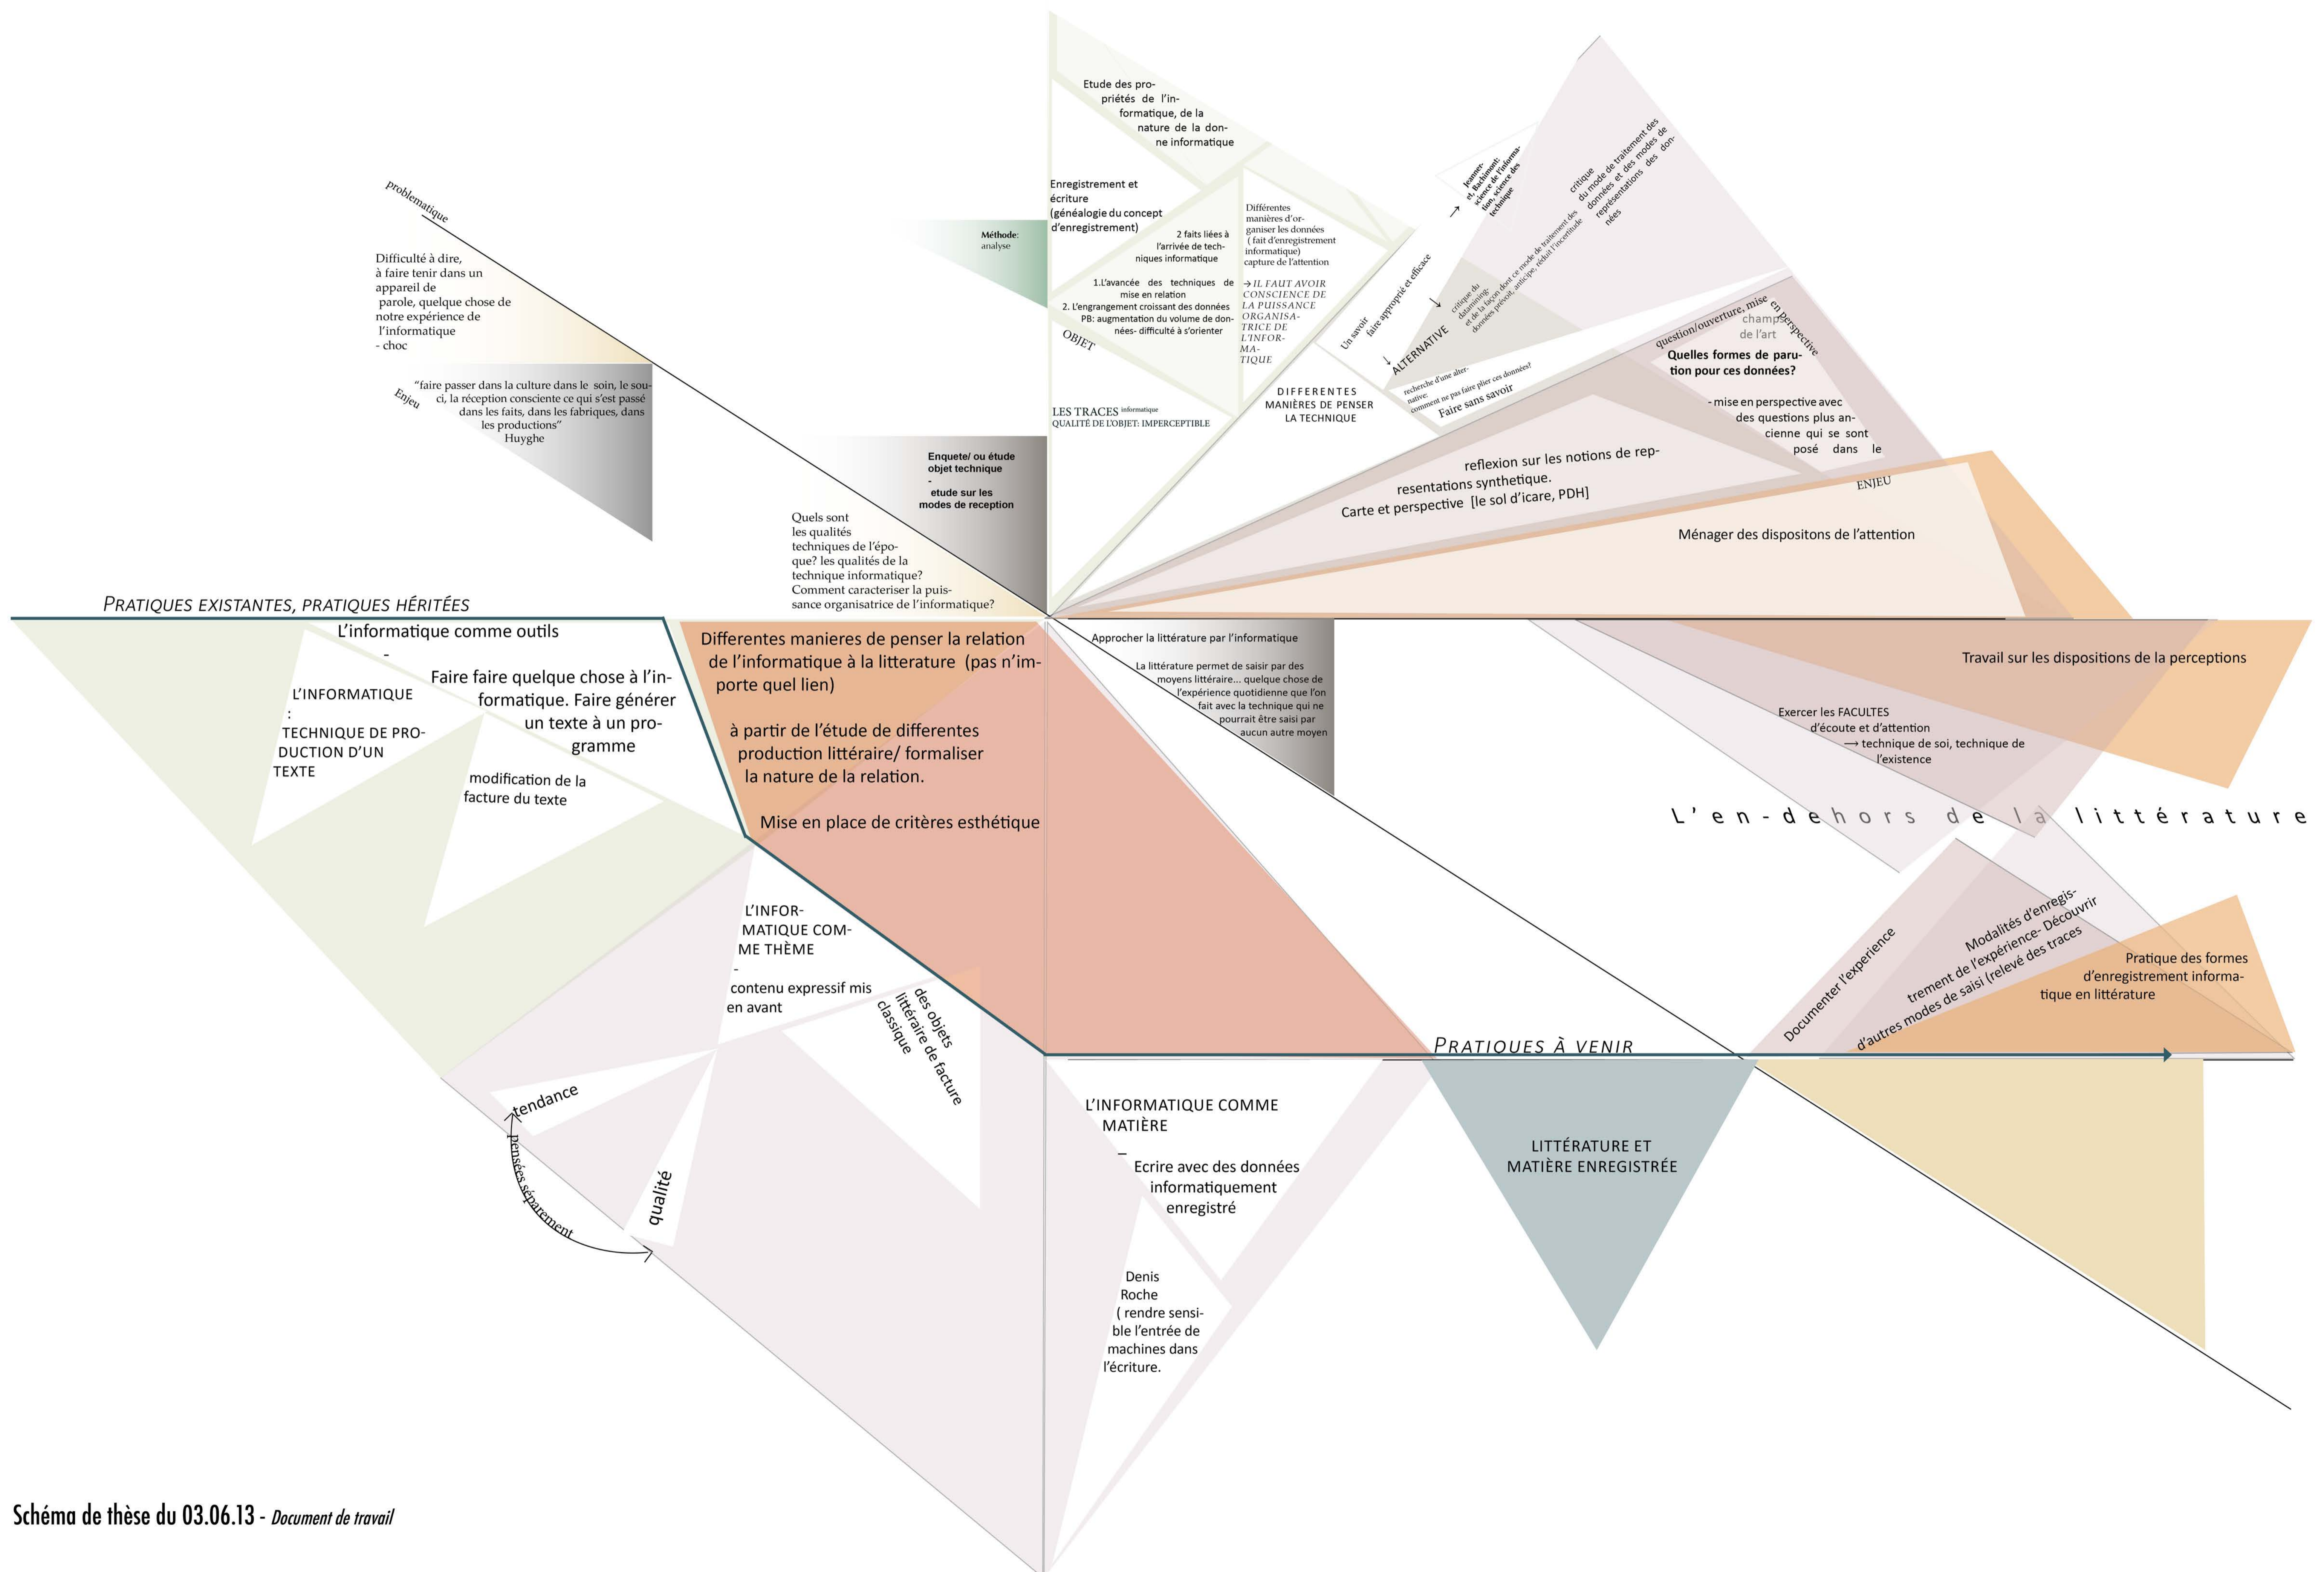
problematique

Difficulté à dire, à faire tenir dans un appareil de parole, quelque chose de notre expérience de l'informatique - choc

Enjeu

"faire passer dans la culture dans le soin, le souci, la réception consciente ce qui s'est passé dans les faits, dans les fabriques, dans les productions" Huyghe

Etude des propriétés de l'informatique, de la nature de la donne informatique

Enregistrement et écriture (généalogie du concept d'enregistrement)

Méthode: analyse

2 faits liées à l'arrivée de techniques informatique

1.L'avancée des techniques de mise en relation
2. L'engrangement croissant des données
PB: augmentation du volume de données- difficulté à s'orienter

OBJET

Différentes manières d'organiser les données ( fait d'enregistrement informatique) capture de l'attention

→ IL FAUT AVOIR CONSCIENCE DE LA PUISSANCE ORGANISATRICE DE L'INFORMATIQUE

LES TRACES informatique
QUALITÉ DE L'OBJET: IMPERCEPTIBLE

DIFFERENTES MANIÈRES DE PENSER LA TECHNIQUE

Jeanneret, Bachimont: science de l'information, science des technique

critique du mode de traitement des données et des modes de représentations des données

critique du datamining et de la façon dont ce mode de traitement des données prévoit, anticipe, réduit l'incertitude

Un savoir faire approprié et efficace

ALTERNATIVE

recherche d'une alternative: comment ne pas faire plier ces données?
Faire sans savoir

question/ouverture, mise en perspective
champ de l'art
Quelles formes de parution pour ces données?

- mise en perspective avec des questions plus ancienne qui se sont posé dans le

reflexion sur les notions de representations synthetique.
Carte et perspective [le sol d'icare, PDH]

ENJEU

Ménager des dispositons de l'attention

Enquete/ ou étude objet technique
-
etude sur les modes de reception

Quels sont les qualités techniques de l'époque? les qualités de la technique informatique? Comment caracteriser la puissance organisatrice de l'informatique?

PRATIQUES EXISTANTES, PRATIQUES HÉRITÉES

L'informatique comme outils
-
Faire faire quelque chose à l'informatique. Faire générer un texte à un programme

L'INFORMATIQUE
:
TECHNIQUE DE PRODUCTION D'UN TEXTE

modification de la facture du texte

Differentes manieres de penser la relation de l'informatique à la litterature (pas n'importe quel lien)

à partir de l'étude de differentes production littéraire/ formaliser la nature de la relation.

Mise en place de critères esthétique

Approcher la littérature par l'informatique

La littérature permet de saisir par des moyens littéraire... quelque chose de l'expérience quotidienne que l'on fait avec la technique qui ne pourrait être saisi par aucun autre moyen

Travail sur les dispositions de la perceptions

Exercer les FACULTES d'écoute et d'attention
⟶ technique de soi, technique de l'existence

L'en-dehors de la littérature

L'INFORMATIQUE COMME THÈME
-
contenu expressif mis en avant

des objets littéraire de facture classique

tendance

pensées séparement

qualité

Documenter l'experience

Modalités d'enregistrement de l'expérience- Découvrir d'autres modes de saisi (relevé des traces

Pratique des formes d'enregistrement informatique en littérature

PRATIQUES À VENIR

L'INFORMATIQUE COMME MATIÈRE
–
Ecrire avec des données informatiquement enregistré

Denis Roche ( rendre sensible l'entrée de machines dans l'écriture.

LITTÉRATURE ET MATIÈRE ENREGISTRÉE

Schéma de thèse du 03.06.13 - Document de travail